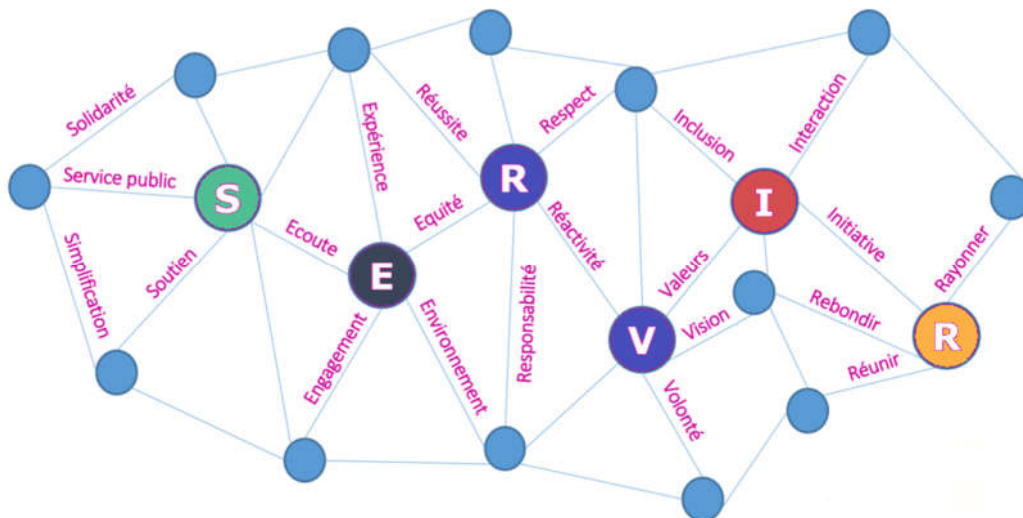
Solidarité
Service public
S
Simplification
Soutien
Ecoute
Expérience
Réussite
E
Engagement
Environnement
Equité
R
Respect
Réactivité
Responsabilité
Inclusion
Interaction
I
Initiative
Valeurs
V
Vision
Volonté
Rebondir
Rayonner
R
Réunir